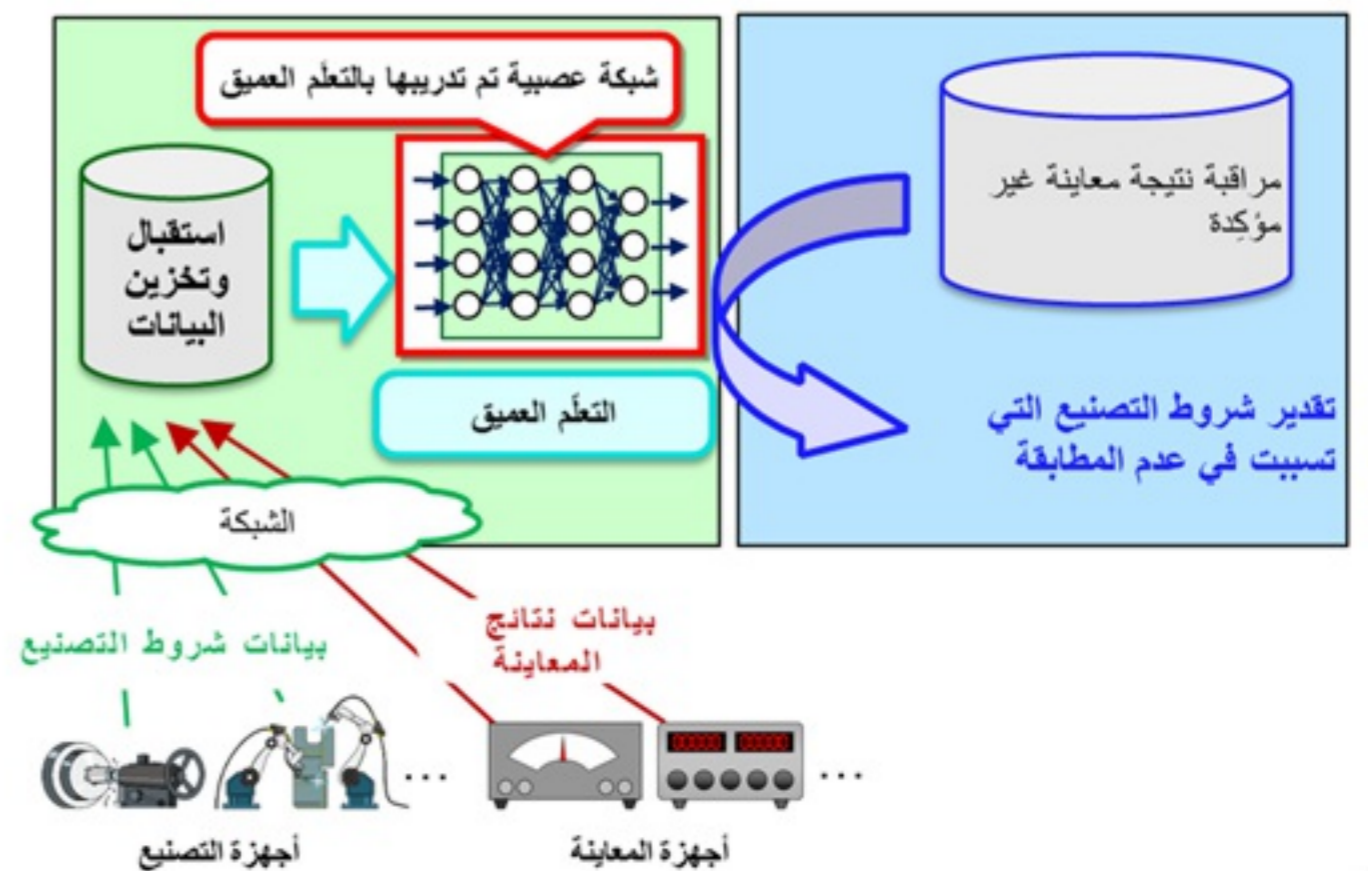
شبكة عصبية تم تدريبها بالتعلّم العميق

استقبال وتخزين البيانات

التعلّم العميق

مراقبة نتيجة معاينة غير مؤكدة

تقدير شروط التصنيع التي تسببت في عدم المطابقة

الشبكة

بيانات شروط التصنيع

بيانات نتائج المعاينة

...

...

أجهزة التصنيع

أجهزة المعاينة